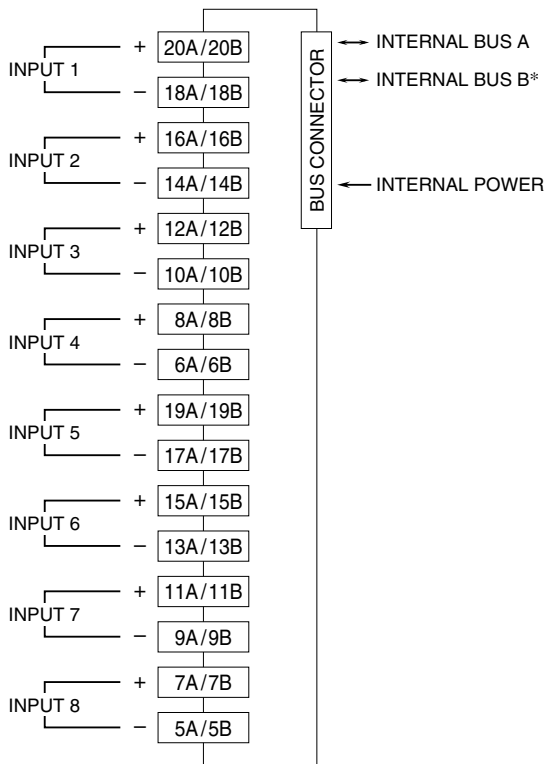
INPUT 1
+ 20A/20B
– 18A/18B
INPUT 2
+ 16A/16B
– 14A/14B
INPUT 3
+ 12A/12B
– 10A/10B
INPUT 4
+ 8A/8B
– 6A/6B
INPUT 5
+ 19A/19B
– 17A/17B
INPUT 6
+ 15A/15B
– 13A/13B
INPUT 7
+ 11A/11B
– 9A/9B
INPUT 8
+ 7A/7B
– 5A/5B

BUS CONNECTOR
INTERNAL BUS A
INTERNAL BUS B*
INTERNAL POWER